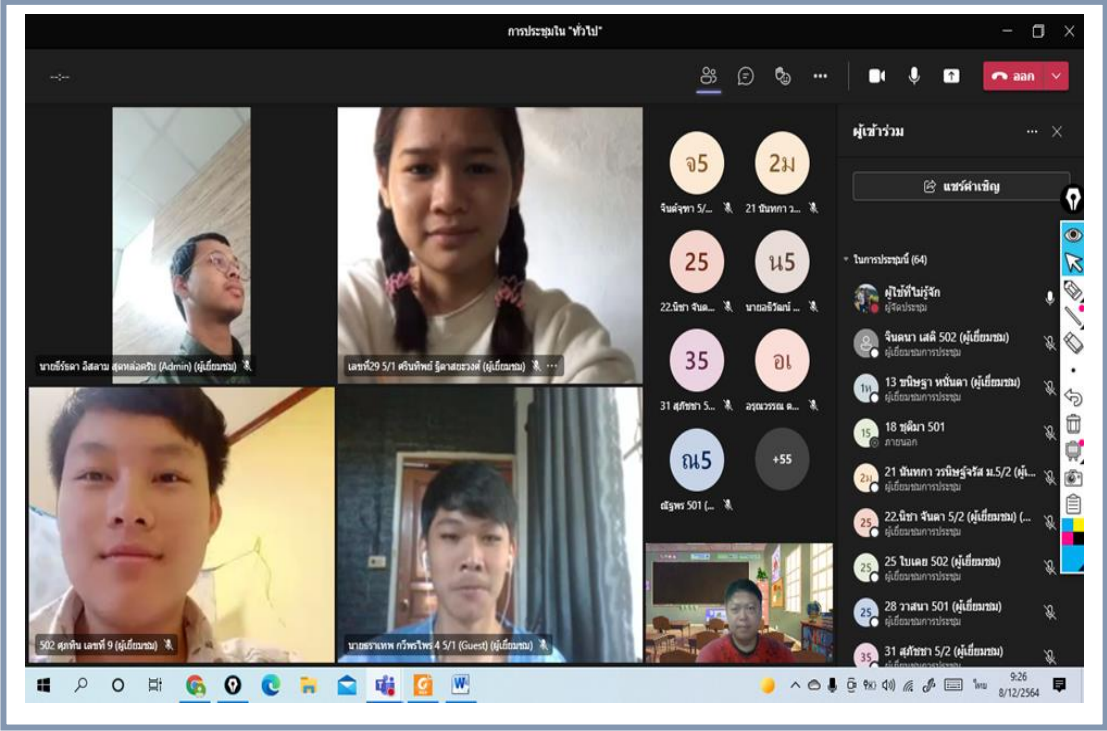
การประชุมใน "ทั่วไป"

--:--

ออก

นายธีรัตดา อิสลาม สุดหล่อครับ (Admin) (ผู้เยี่ยมชม)

เลขที่29 5/1 ศรินทิพย์ ฐิตาสถรวงศ์ (ผู้เยี่ยมชม)

502 ศุภทิน เลขที่ 9 (ผู้เยี่ยมชม)

นายธราเทพ กวีพรไพร 4 5/1 (Guest) (ผู้เยี่ยมชม)

จ5
จินต์จุฑา 5/...

2ม
21 นันทกา ว...

25
22.นิชา จันต...

น5
นายอธิวัฒน์ ...

35
31 สุภัชชา 5...

อเ
อรุณวรรณ ต...

ณ5
ณัฐพร 501 (...

+55

ผู้เข้าร่วม

แชร์คำเชิญ

ในการประชุม (64)

ผู้ใช้ที่ไม่รู้จัก
ผู้จัดประชุม

จินดนา เสดี 502 (ผู้เยี่ยมชม)
ผู้เยี่ยมชมการประชุม

13 ชนิษฐา หนันดา (ผู้เยี่ยมชม)
ผู้เยี่ยมชมการประชุม

18 ชุติมา 501
ภายนอก

21 นันทกา วรนิษฐ์จรัส ม.5/2 (ผู้...
ผู้เยี่ยมชมการประชุม

22.นิชา จันดา 5/2 (ผู้เยี่ยมชม) (...
ผู้เยี่ยมชมการประชุม

25 ใบเตย 502 (ผู้เยี่ยมชม)
ผู้เยี่ยมชมการประชุม

28 วาสนา 501 (ผู้เยี่ยมชม)
ผู้เยี่ยมชมการประชุม

31 สุภัชชา 5/2 (ผู้เยี่ยมชม)
ผู้เยี่ยมชมการประชุม

ไทย
9:26
8/12/2564